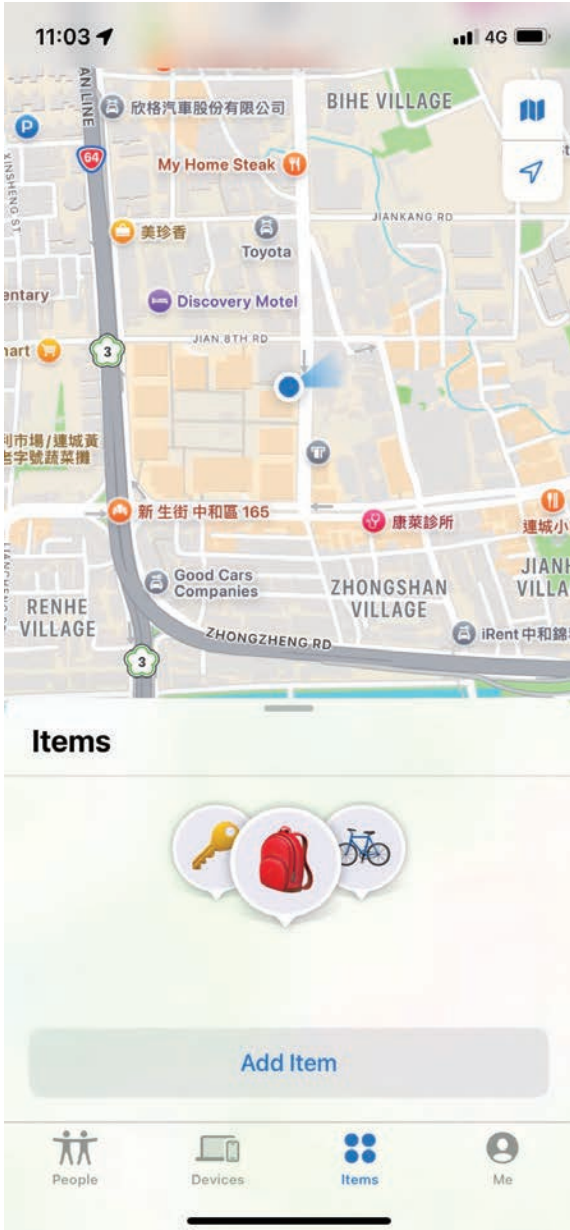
11:03
4G

AN LINE
欣格汽車股份有限公司
BIHE VILLAGE
64
XINSHENG ST
My Home Steak
JIANKANG RD
美珍香
Toyota
entary
Discovery Motel
JIAN 8TH RD
hart
3
利市場/連城黃
岩字號蔬菜攤
新 生街 中和區 165
康萊診所
連城小
JIANH
VILLA
Good Cars Companies
ZHONGSHAN VILLAGE
RENHE VILLAGE
ZHONGZHENG RD
iRent 中和錦
3

Items

Add Item

People
Devices
Items
Me